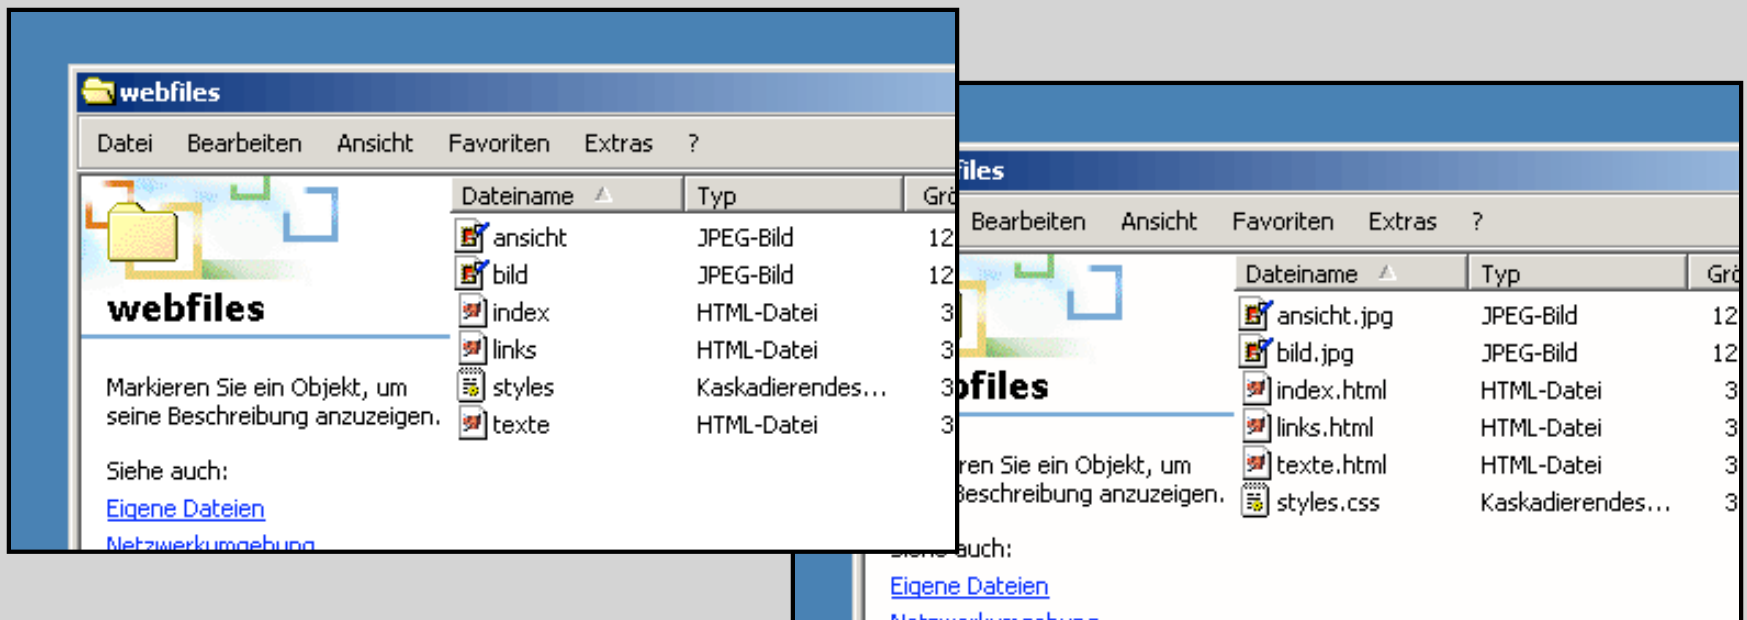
webfiles

Datei Bearbeiten Ansicht Favoriten Extras ?

webfiles

Markieren Sie ein Objekt, um seine Beschreibung anzuzeigen.

Siehe auch:

Eigene Dateien

Netzwerkumgebung

| Dateiname | Typ | Grö |
|---|---|---|
| ansicht | JPEG-Bild | 12 |
| bild | JPEG-Bild | 12 |
| index | HTML-Datei | 3 |
| links | HTML-Datei | 3 |
| styles | Kaskadierendes... | 3 |
| texte | HTML-Datei | 3 |

files

Bearbeiten Ansicht Favoriten Extras ?

bfiles

ren Sie ein Objekt, um Beschreibung anzuzeigen.

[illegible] auch:

Eigene Dateien

Netzwerkumgebung

| Dateiname | Typ | Grö |
|---|---|---|
| ansicht.jpg | JPEG-Bild | 12 |
| bild.jpg | JPEG-Bild | 12 |
| index.html | HTML-Datei | 3 |
| links.html | HTML-Datei | 3 |
| texte.html | HTML-Datei | 3 |
| styles.css | Kaskadierendes... | 3 |